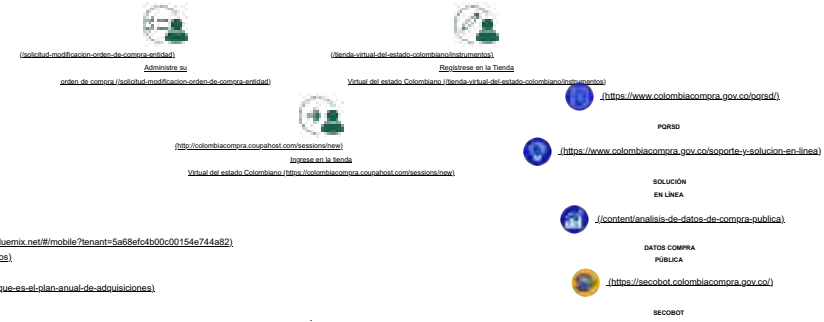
(/solicitud-modificacion-orden-de-compra-entidad)
Administre su
orden de compra (/solicitud-modificacion-orden-de-compra-entidad)

(/tienda-virtual-del-estado-colombiano/instrumentos)
Regístrese en la Tienda
Virtual del estado Colombiano (/tienda-virtual-del-estado-colombiano/instrumentos)

(http://colombiacompra.coupahost.com/sessions/new)
Ingrese en la tienda
Virtual del estado Colombiano (https://colombiacompra.coupahost.com/sessions/new)

(https://www.colombiacompra.gov.co/pqrsd/)
PQRSD

(https://www.colombiacompra.gov.co/soporte-y-solucion-en-linea)
SOLUCIÓN
EN LÍNEA

(/content/analisis-de-datos-de-compra-publica)
DATOS COMPRA
PÚBLICA

(https://secobot.colombiacompra.gov.co/)
SECOBOT

luemix.net/#/mobile?tenant=5a68efc4b00c00154e744a82)
os)
gue-es-el-plan-anual-de-adquisiciones)